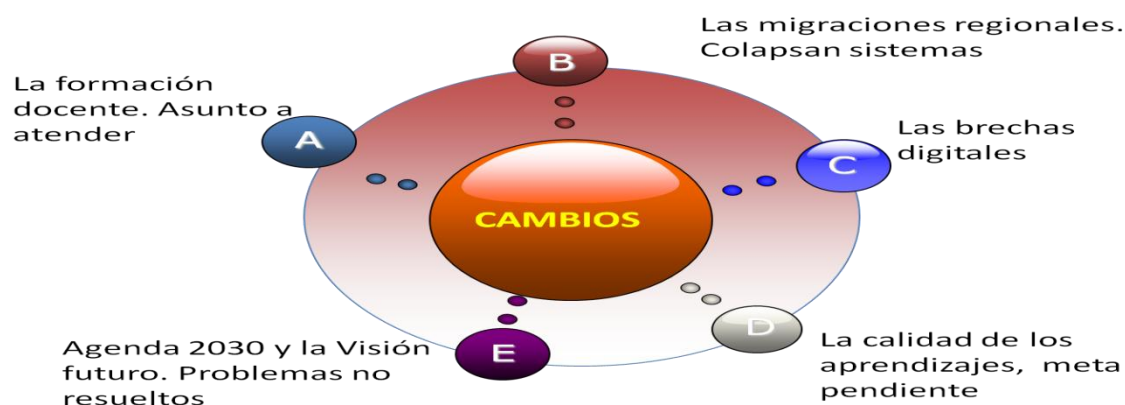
B

Las migraciones regionales. Colapsan sistemas

A

La formación docente. Asunto a atender

C

Las brechas digitales

CAMBIOS

D

La calidad de los aprendizajes, meta pendiente

E

Agenda 2030 y la Visión futuro. Problemas no resueltos